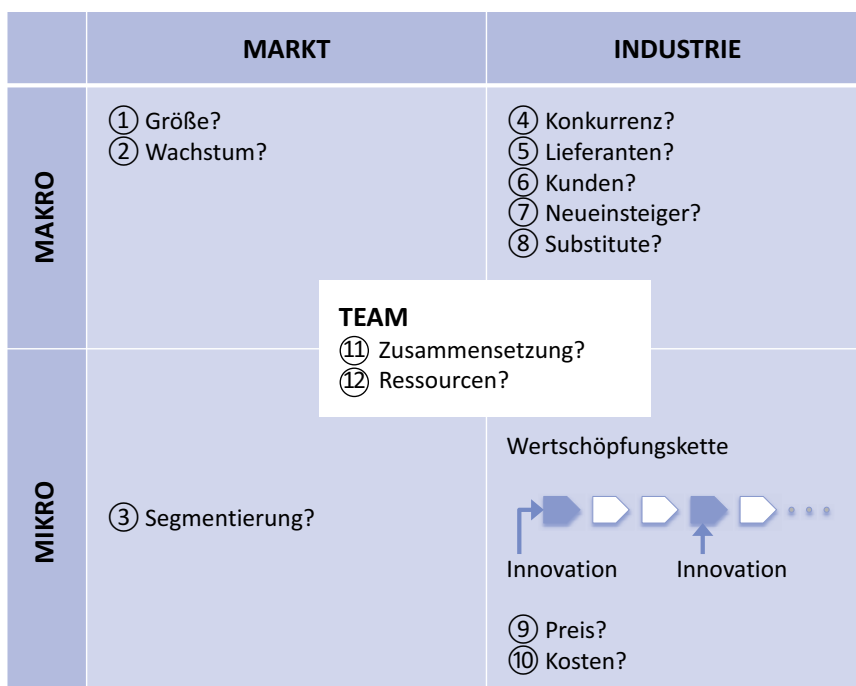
| | MARKT | INDUSTRIE |
|---|---|---|
| MAKRO | ① Größe?<br>② Wachstum? | ④ Konkurrenz?<br>⑤ Lieferanten?<br>⑥ Kunden?<br>⑦ Neueinsteiger?<br>⑧ Substitute? |
| MIKRO | ③ Segmentierung? | Wertschöpfungskette<br>Innovation Innovation<br>⑨ Preis?<br>⑩ Kosten? |

TEAM
⑪ Zusammensetzung?
⑫ Ressourcen?